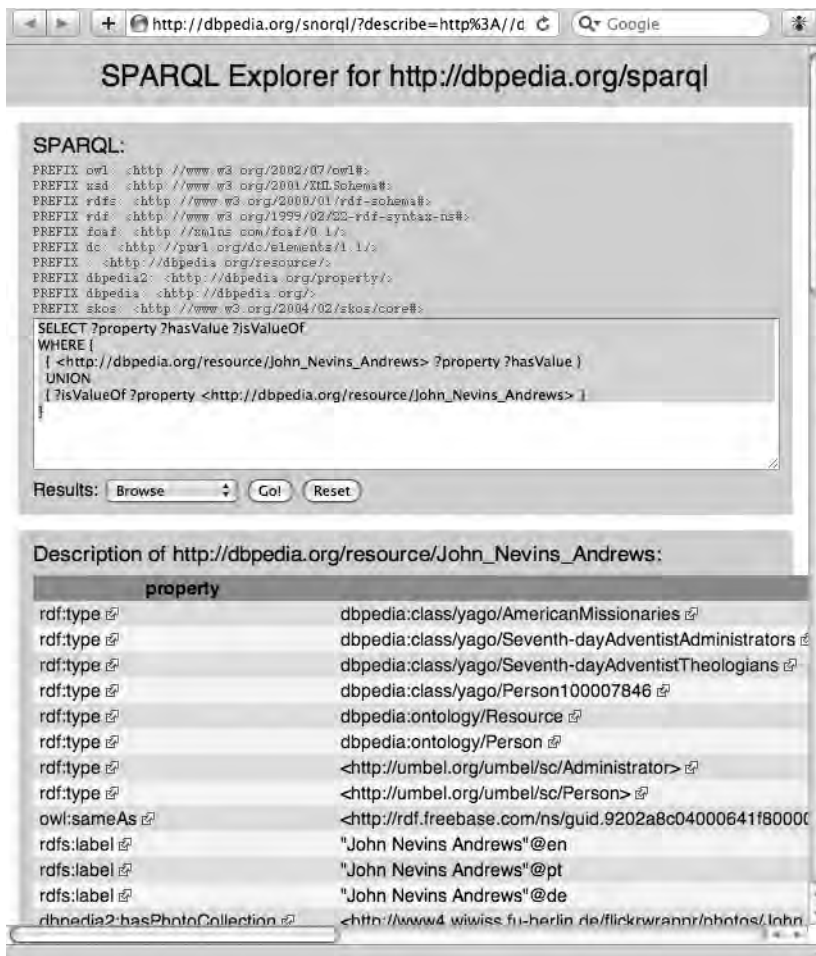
+ http://dbpedia.org/snorql/?describe=http%3A//d Google

SPARQL Explorer for http://dbpedia.org/sparql

SPARQL:
PREFIX owl: <http://www.w3.org/2002/07/owl#>
PREFIX xsd: <http://www.w3.org/2001/XMLSchema#>
PREFIX rdfs: <http://www.w3.org/2000/01/rdf-schema#>
PREFIX rdf: <http://www.w3.org/1999/02/22-rdf-syntax-ns#>
PREFIX foaf: <http://xmlns.com/foaf/0.1/>
PREFIX dc: <http://purl.org/dc/elements/1.1/>
PREFIX : <http://dbpedia.org/resource/>
PREFIX dbpedia2: <http://dbpedia.org/property/>
PREFIX dbpedia: <http://dbpedia.org/>
PREFIX skos: <http://www.w3.org/2004/02/skos/core#>
SELECT ?property ?hasValue ?isValueOf
WHERE {
{ <http://dbpedia.org/resource/John_Nevins_Andrews> ?property ?hasValue }
UNION
{ ?isValueOf ?property <http://dbpedia.org/resource/John_Nevins_Andrews> }
}

Results: Browse Go! Reset

Description of http://dbpedia.org/resource/John_Nevins_Andrews:

| property | |
|---|---|
| rdf:type | dbpedia:class/yago/AmericanMissionaries |
| rdf:type | dbpedia:class/yago/Seventh-dayAdventistAdministrators |
| rdf:type | dbpedia:class/yago/Seventh-dayAdventistTheologians |
| rdf:type | dbpedia:class/yago/Person100007846 |
| rdf:type | dbpedia:ontology/Resource |
| rdf:type | dbpedia:ontology/Person |
| rdf:type | <http://umbel.org/umbel/sc/Administrator> |
| rdf:type | <http://umbel.org/umbel/sc/Person> |
| owl:sameAs | <http://rdf.freebase.com/ns/guid.9202a8c04000641f8000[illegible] |
| rdfs:label | "John Nevins Andrews"@en |
| rdfs:label | "John Nevins Andrews"@pt |
| rdfs:label | "John Nevins Andrews"@de |
| dbpedia2:hasPhotoCollection | <http://www4.wiwiss.fu-berlin.de/flickrwrappr/photos/John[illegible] |